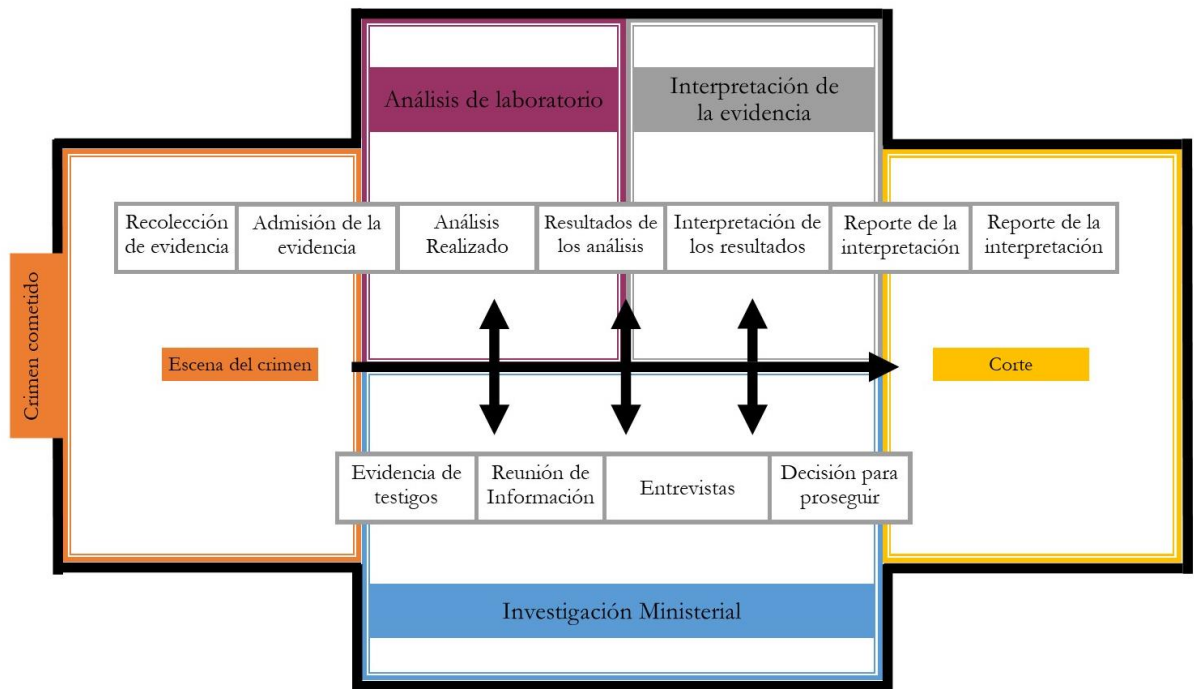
Crimen cometido

Análisis de laboratorio

Interpretación de la evidencia

Recolección de evidencia

Admisión de la evidencia

Análisis Realizado

Resultados de los análisis

Interpretación de los resultados

Reporte de la interpretación

Reporte de la interpretación

Escena del crimen

Corte

Evidencia de testigos

Reunión de Información

Entrevistas

Decisión para proseguir

Investigación Ministerial